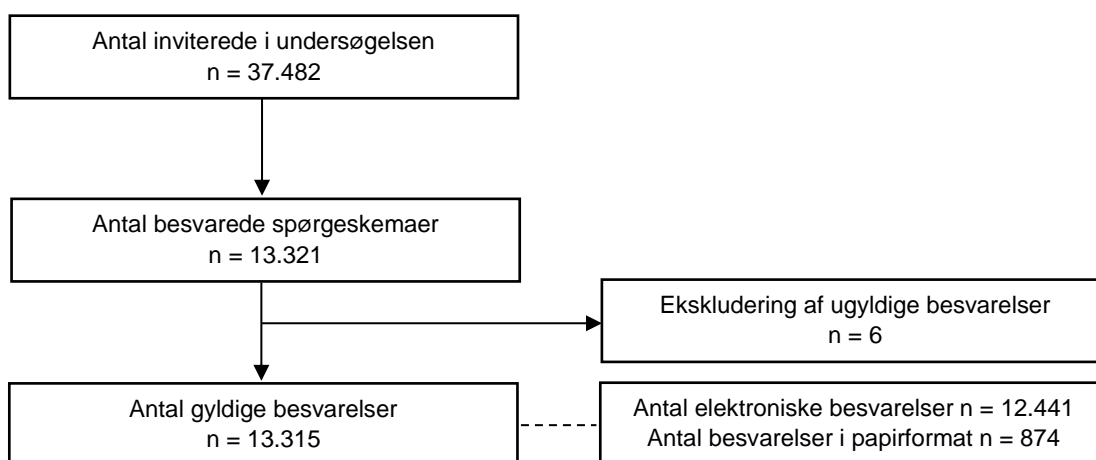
Antal inviterede i undersøgelsen
n = 37.482

Antal besvarede spørgeskemaer
n = 13.321

Ekskludering af ugyldige besvarelser
n = 6

Antal gyldige besvarelser
n = 13.315

Antal elektroniske besvarelser n = 12.441
Antal besvarelser i papirformat n = 874